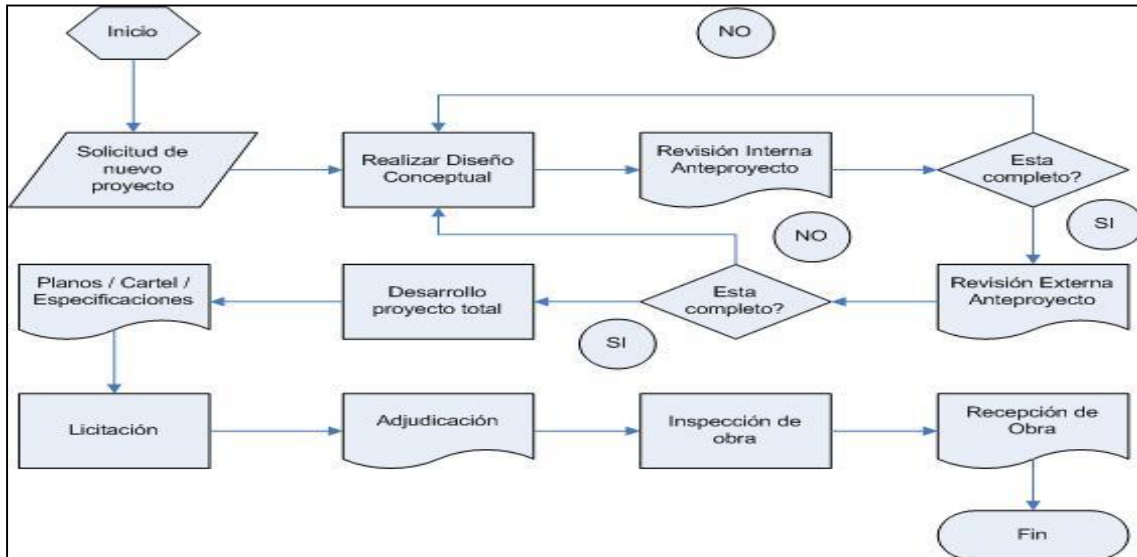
Inicio

NO

Solicitud de nuevo proyecto

Realizar Diseño Conceptual

Revisión Interna Anteproyecto

Esta completo?

SI

NO

Planos / Cartel / Especificaciones

Desarrollo proyecto total

Esta completo?

Revisión Externa Anteproyecto

SI

Licitación

Adjudicación

Inspección de obra

Recepción de Obra

Fin